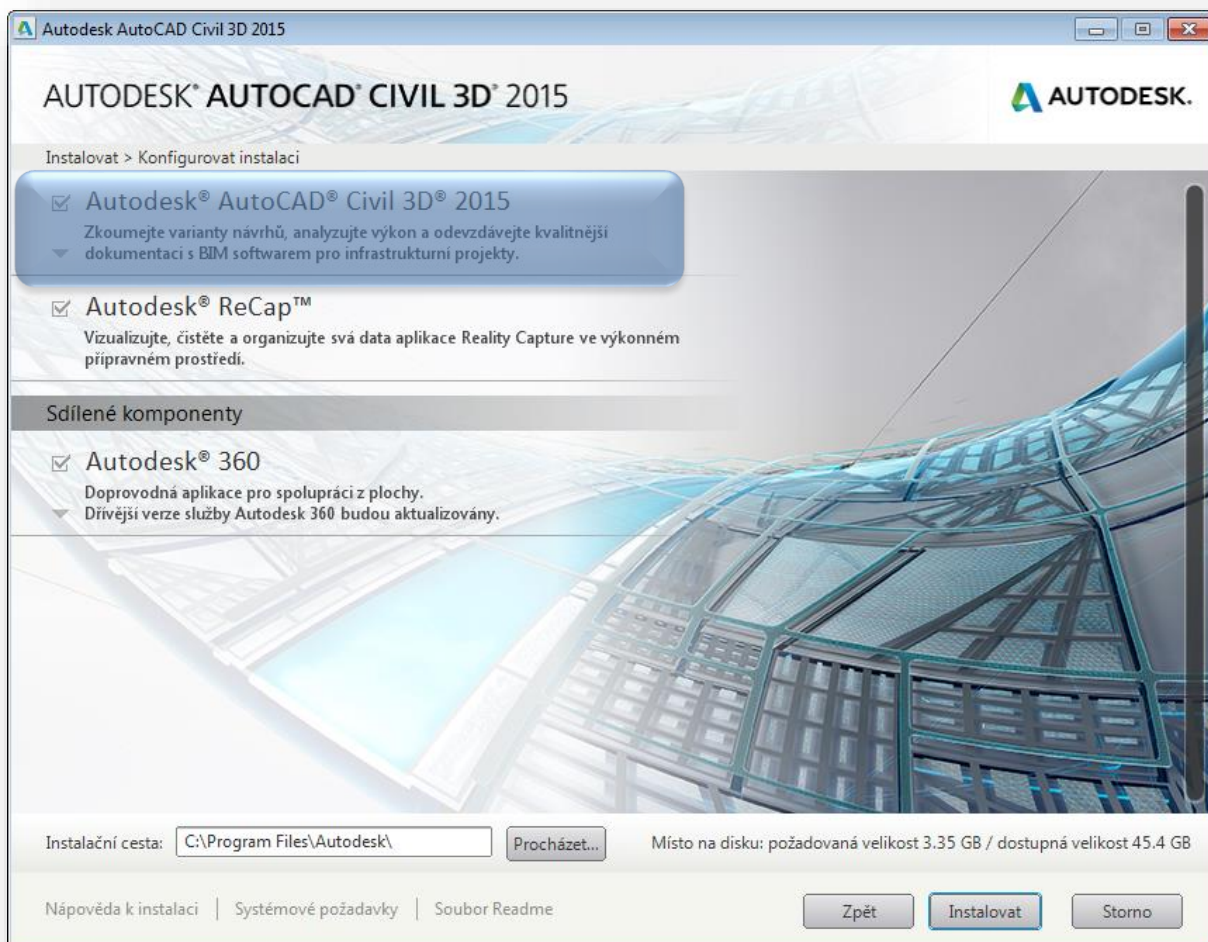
Autodesk AutoCAD Civil 3D 2015

AUTODESK® AUTOCAD® CIVIL 3D® 2015

AUTODESK.

Instalovat > Konfigurovat instalaci

Autodesk® AutoCAD® Civil 3D® 2015
Zkoumejte varianty návrhů, analyzujte výkon a odevzdávejte kvalitnější dokumentaci s BIM softwarem pro infrastrukturní projekty.

Autodesk® ReCap™
Vizualizujte, čistěte a organizujte svá data aplikace Reality Capture ve výkonném přípravném prostředí.

Sdílené komponenty

Autodesk® 360
Doprovodná aplikace pro spolupráci z plochy.
Dřívější verze služby Autodesk 360 budou aktualizovány.

Instalační cesta: C:\Program Files\Autodesk\ Procházet...

Místo na disku: požadovaná velikost 3.35 GB / dostupná velikost 45.4 GB

Nápověda k instalaci | Systémové požadavky | Soubor Readme

Zpět Instalovat Storno